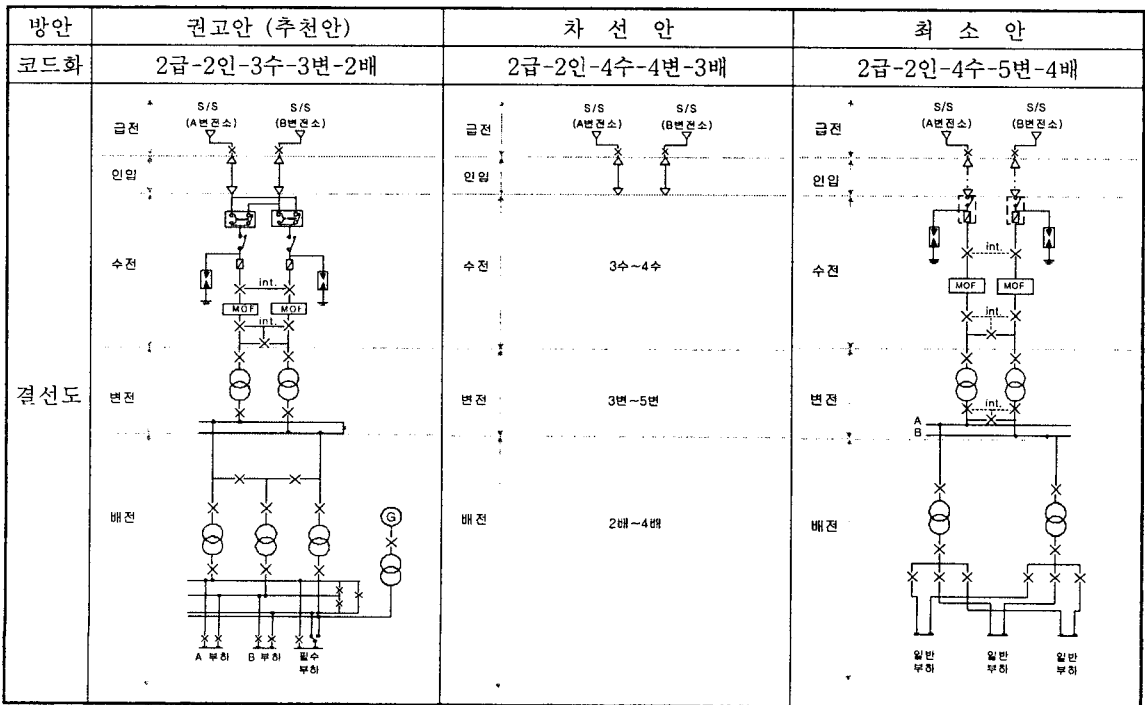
| 방안 | 권고안 (추천안) | 차 선 안 | 최 소 안 |
|---|---|---|---|
| 코드화 | 2급-2인-3수-3변-2배 | 2급-2인-4수-4변-3배 | 2급-2인-4수-5변-4배 |
| 결선도 | S/S (A변전소) S/S (B변전소) 급전 인입 수전 int. MOF MOF int. 변전 배전 G A 부하 B 부하 필수 부하 | S/S (A변전소) S/S (B변전소) 급전 인입 수전 3수~4수 변전 3변~5변 배전 2배~4배 | S/S (A변전소) S/S (B변전소) 급전 인입 int. 수전 MOF MOF int. 변전 int. A B 배전 일반 부하 일반 부하 일반 부하 |